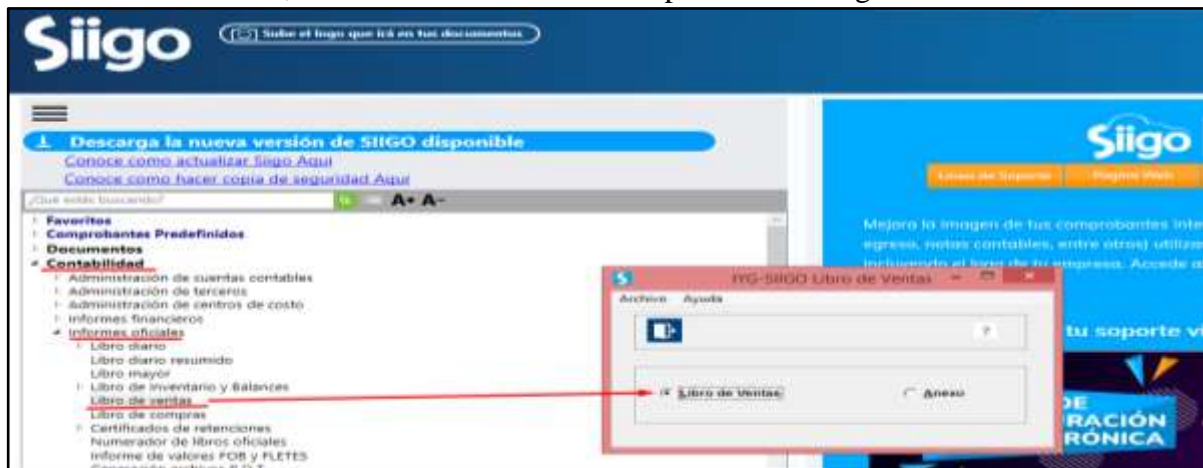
Siigo

Sube el logo que irá en tus documentos

Descarga la nueva versión de SIIGO disponible

Conoce como actualizar Siigo Aquí

Conoce como hacer copia de seguridad Aquí

¿Qué estás buscando?

A+ A-

Favoritos
Comprobantes Predefinidos
Documentos
Contabilidad
Administración de cuentas contables
Administración de terceros
Administración de centros de costo
Informes financieros
Informes oficiales
Libro diario
Libro diario resumido
Libro mayor
Libro de inventario y Balances
Libro de ventas
Libro de compras
Certificados de retenciones
Numerador de libros oficiales
Informe de valores FOB y FLETES
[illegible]

Siigo

Línea de Soporte

Página Web

Mejora la imagen de tus comprobantes inte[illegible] egreso, notas contables, entre otros) utiliz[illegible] incluyendo el logo de tu empresa. Accede a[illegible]

tu soporte v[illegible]

DE
RACIÓN
RÓNICA

IYG-SIIGO Libro de Ventas

Archivo Ayuda

?

Libro de Ventas

Anexo